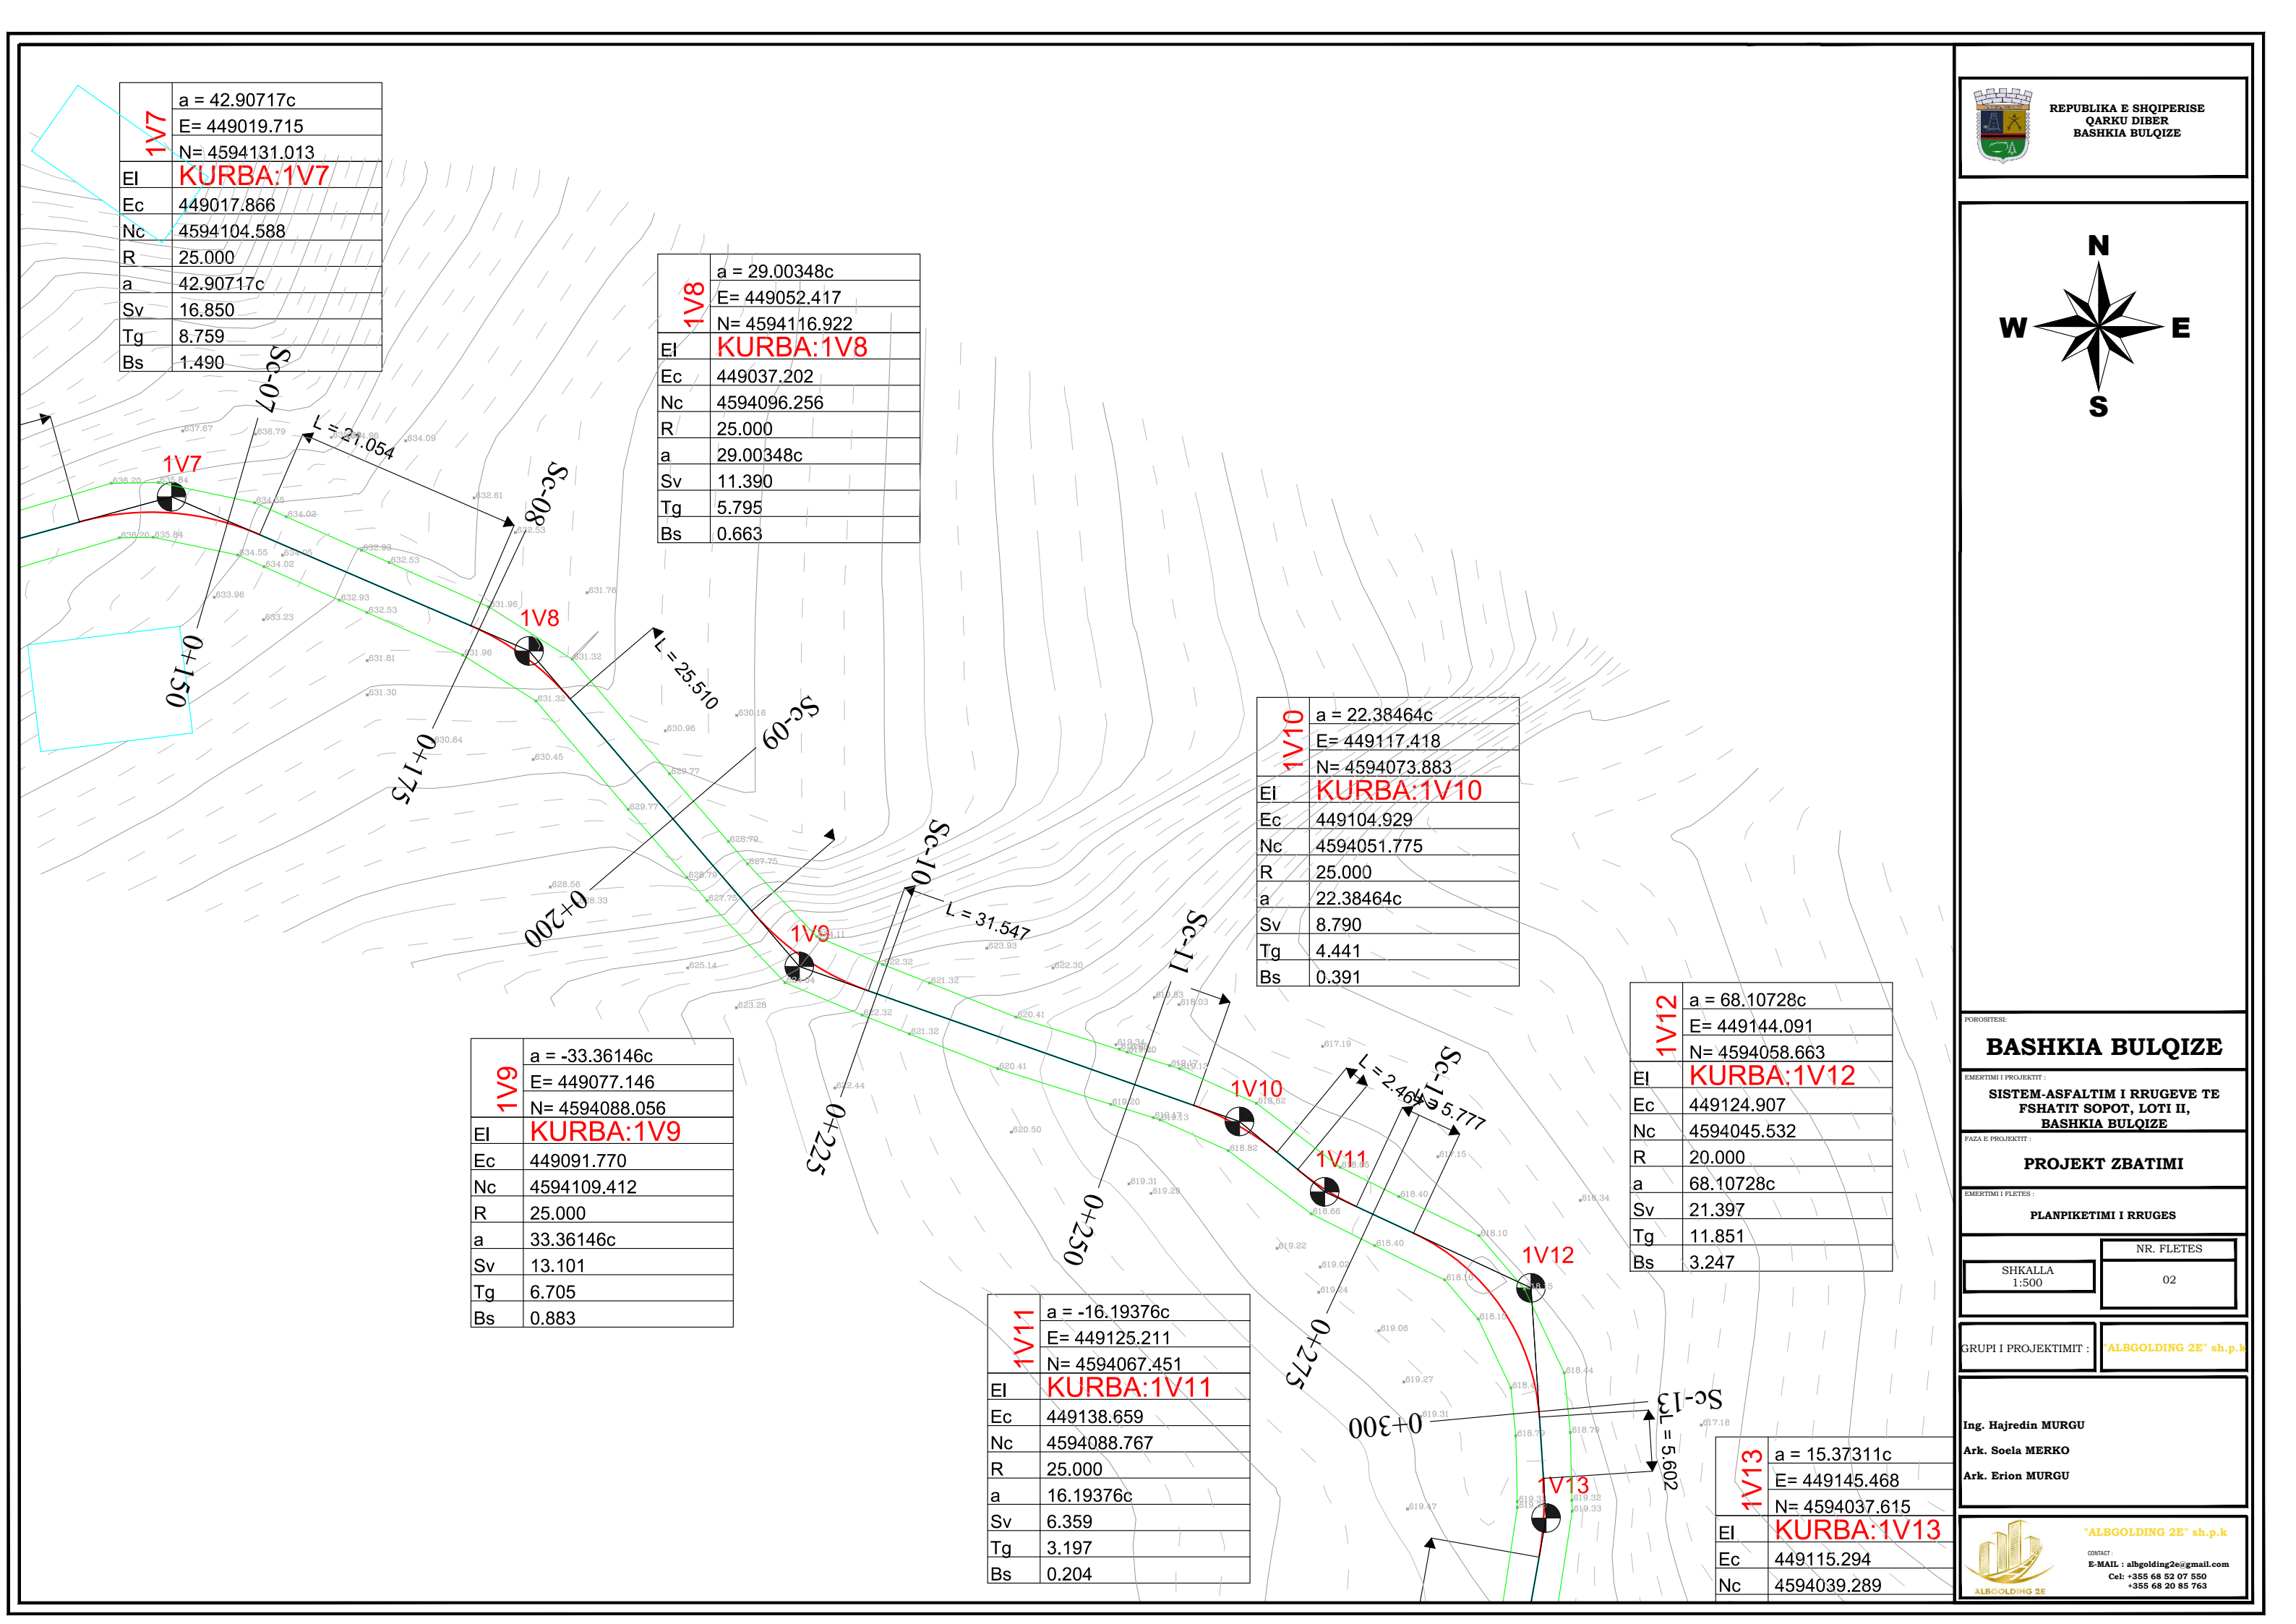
| 1V7 | a = 42.90717c |
|---|---|
| | E= 449019.715 |
| | N= 4594131.013 |
| El | KURBA:1V7 |
| Ec | 449017.866 |
| Nc | 4594104.588 |
| R | 25.000 |
| a | 42.90717c |
| Sv | 16.850 |
| Tg | 8.759 |
| Bs | 1.490 |

| 1V8 | a = 29.00348c |
|---|---|
| | E= 449052.417 |
| | N= 4594116.922 |
| El | KURBA:1V8 |
| Ec | 449037.202 |
| Nc | 4594096.256 |
| R | 25.000 |
| a | 29.00348c |
| Sv | 11.390 |
| Tg | 5.795 |
| Bs | 0.663 |

| 1V10 | a = 22.38464c |
|---|---|
| | E= 449117.418 |
| | N= 4594073.883 |
| El | KURBA:1V10 |
| Ec | 449104.929 |
| Nc | 4594051.775 |
| R | 25.000 |
| a | 22.38464c |
| Sv | 8.790 |
| Tg | 4.441 |
| Bs | 0.391 |

| 1V12 | a = 68.10728c |
|---|---|
| | E= 449144.091 |
| | N= 4594058.663 |
| El | KURBA:1V12 |
| Ec | 449124.907 |
| Nc | 4594045.532 |
| R | 20.000 |
| a | 68.10728c |
| Sv | 21.397 |
| Tg | 11.851 |
| Bs | 3.247 |

| 1V9 | a = -33.36146c |
|---|---|
| | E= 449077.146 |
| | N= 4594088.056 |
| El | KURBA:1V9 |
| Ec | 449091.770 |
| Nc | 4594109.412 |
| R | 25.000 |
| a | 33.36146c |
| Sv | 13.101 |
| Tg | 6.705 |
| Bs | 0.883 |

| 1V11 | a = -16.19376c |
|---|---|
| | E= 449125.211 |
| | N= 4594067.451 |
| El | KURBA:1V11 |
| Ec | 449138.659 |
| Nc | 4594088.767 |
| R | 25.000 |
| a | 16.19376c |
| Sv | 6.359 |
| Tg | 3.197 |
| Bs | 0.204 |

| 1V13 | a = 15.37311c |
|---|---|
| | E= 449145.468 |
| | N= 4594037.615 |
| El | KURBA:1V13 |
| Ec | 449115.294 |
| Nc | 4594039.289 |

1V7 1V8 1V9 1V10 1V11 1V12 1V13
Sc-07 Sc-08 Sc-09 Sc-10 Sc-11 Sc-12 Sc-13
L = 21.054 L = 25.510 L = 31.547 L = 2.464 L = 5.777 L = 5.602
0+150 0+175 0+200 0+225 0+250 0+275 0+300

REPUBLIKA E SHQIPERISE
QARKU DIBER
BASHKIA BULQIZE

N
W E
S

POROSITESI:
BASHKIA BULQIZE
EMERTIMI I PROJEKTIT :
SISTEM-ASFALTIM I RRUGEVE TE FSHATIT SOPOT, LOTI II, BASHKIA BULQIZE
FAZA E PROJEKTIT :
PROJEKT ZBATIMI
EMERTIMI I FLETES :
PLANPIKETIMI I RRUGES
SHKALLA 1:500
NR. FLETES 02
GRUPI I PROJEKTIMIT : "ALBGOLDING 2E" sh.p.k
Ing. Hajredin MURGU
Ark. Soela MERKO
Ark. Erion MURGU
"ALBGOLDING 2E" sh.p.k
CONTACT:
E-MAIL : albgolding2e@gmail.com
Cel: +355 68 52 07 550
+355 68 20 85 763
ALBGOLDING 2E